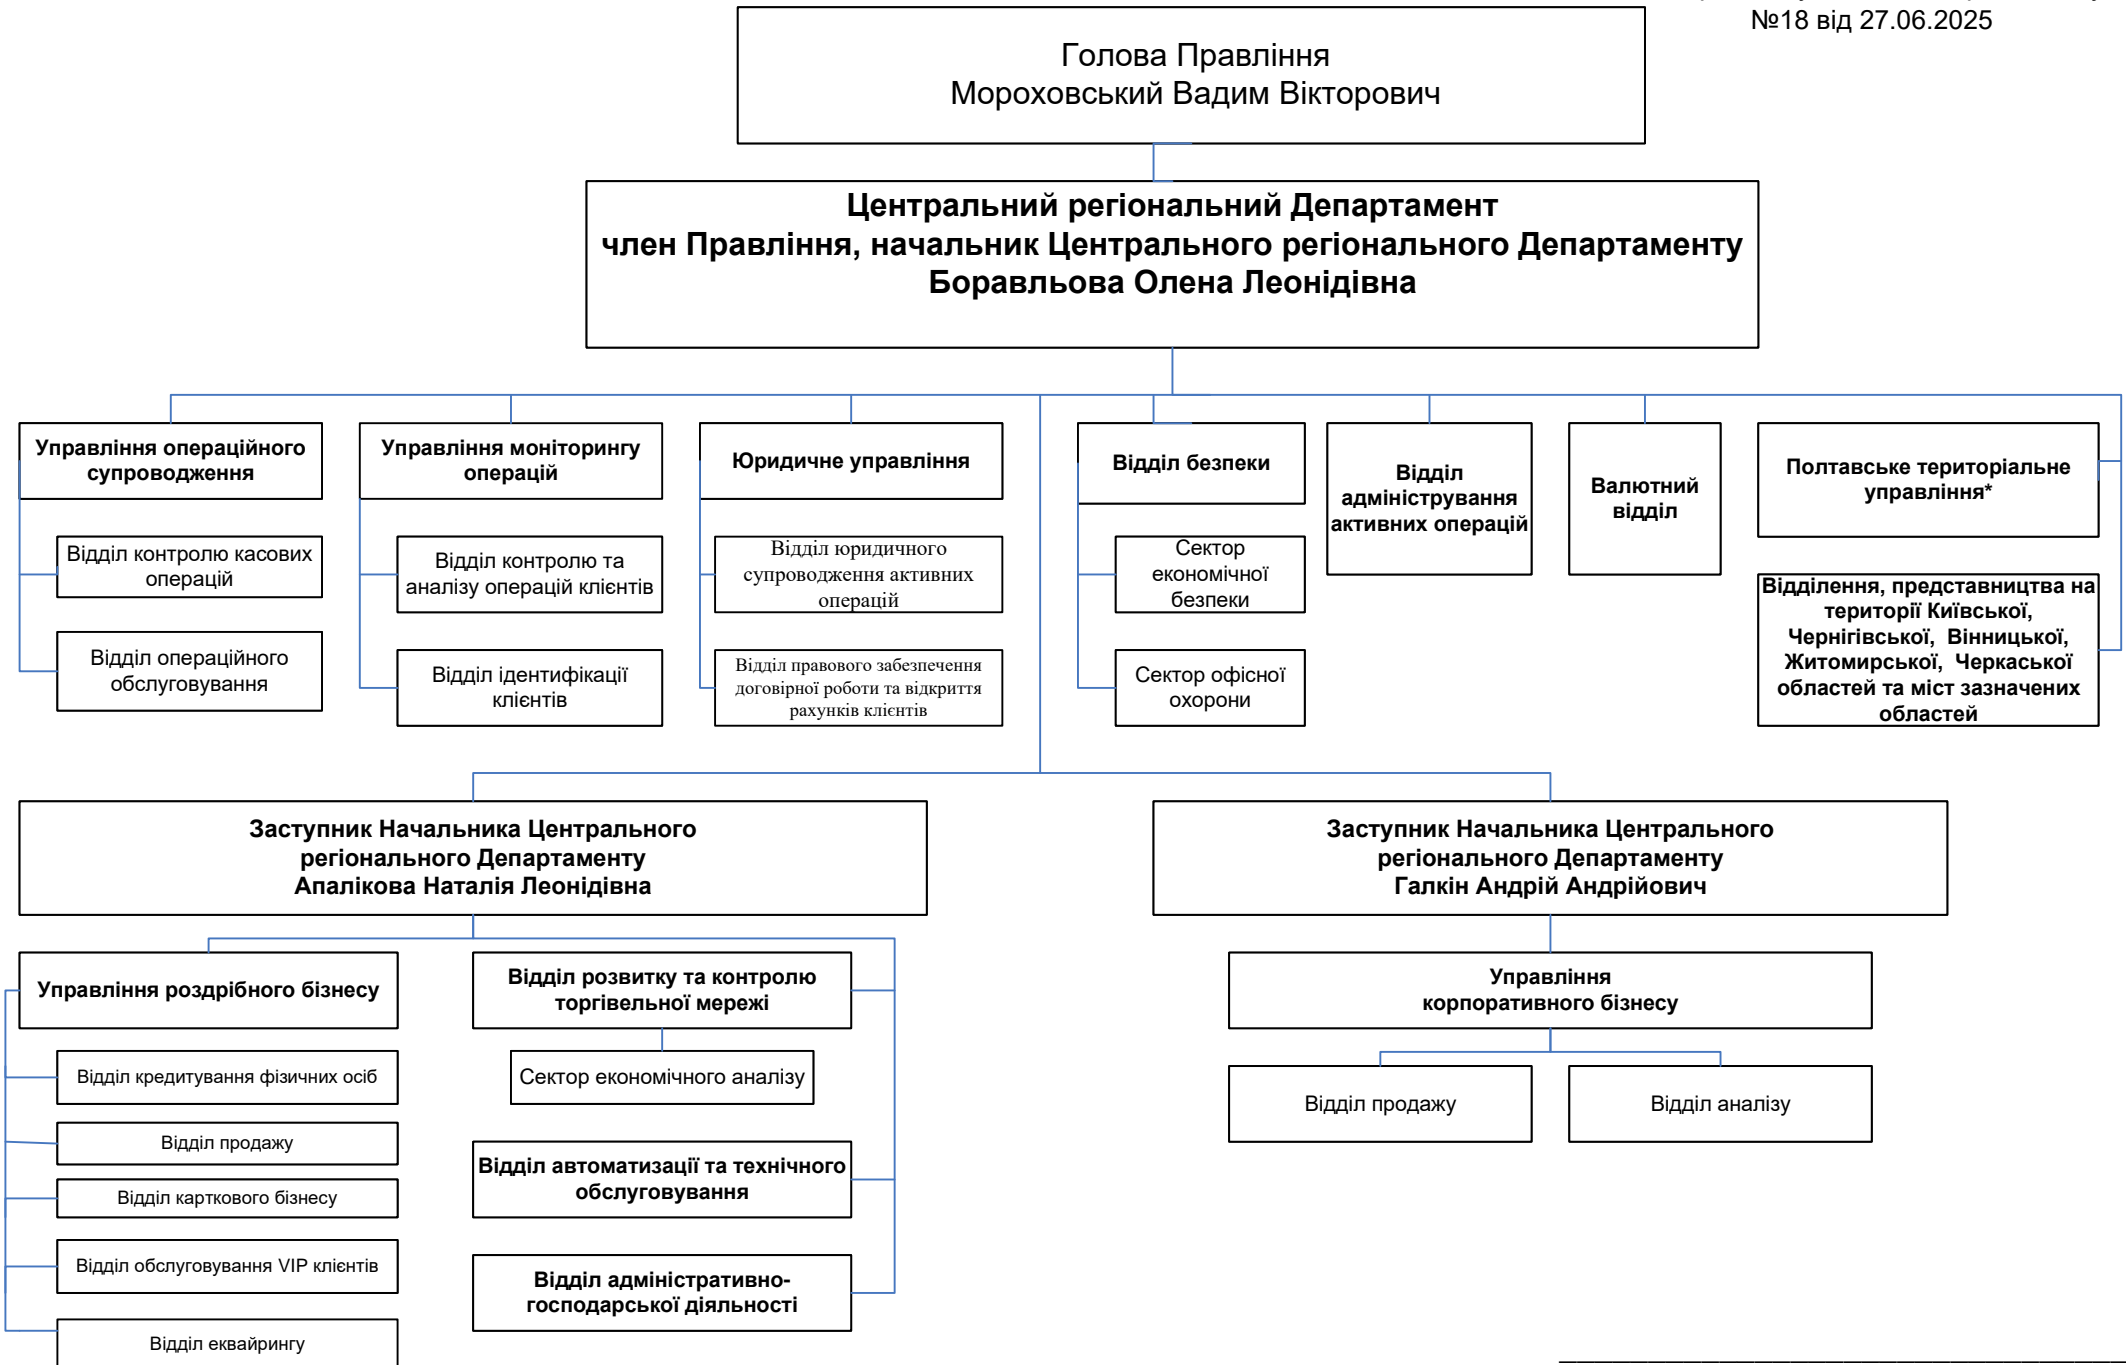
№18 від 27.06.2025

Голова Правління
Мороховський Вадим Вікторович

Центральний регіональний Департамент
член Правління, начальник Центрального регіонального Департаменту
Боравльова Олена Леонідівна

Управління операційного супроводження

Відділ контролю касових операцій

Відділ операційного обслуговування

Управління моніторингу операцій

Відділ контролю та аналізу операцій клієнтів

Відділ ідентифікації клієнтів

Юридичне управління

Відділ юридичного супроводження активних операцій

Відділ правового забезпечення договірної роботи та відкриття рахунків клієнтів

Відділ безпеки

Сектор економічної безпеки

Сектор офісної охорони

Відділ адміністрування активних операцій

Валютний відділ

Полтавське територіальне управління*

Відділення, представництва на території Київської, Чернігівської, Вінницької, Житомирської, Черкаської областей та міст зазначених областей

Заступник Начальника Центрального регіонального Департаменту
Апалікова Наталія Леонідівна

Управління роздрібного бізнесу

Відділ кредитування фізичних осіб

Відділ продажу

Відділ карткового бізнесу

Відділ обслуговування VIP клієнтів

Відділ еквайрингу

Відділ розвитку та контролю торгівельної мережі

Сектор економічного аналізу

Відділ автоматизації та технічного обслуговування

Відділ адміністративно-господарської діяльності

Заступник Начальника Центрального регіонального Департаменту
Галкін Андрій Андрійович

Управління корпоративного бізнесу

Відділ продажу

Відділ аналізу